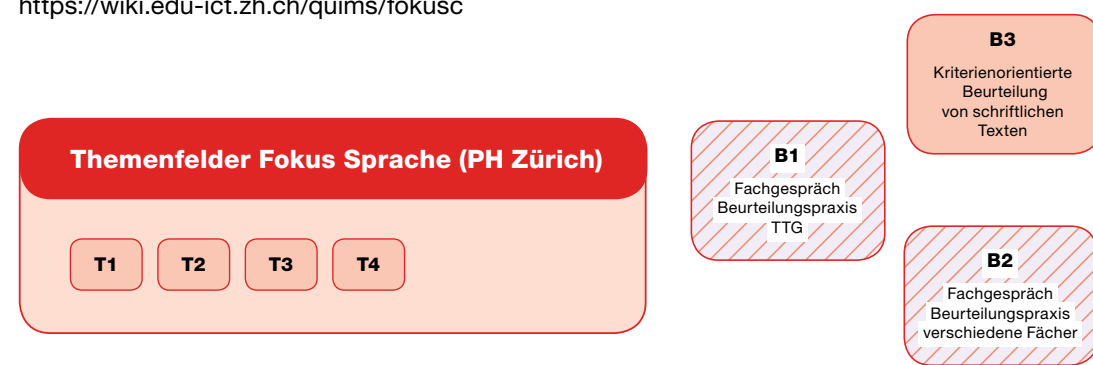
https://wiki.edu-ict.zh.ch/quims/fokusc

Themenfelder Fokus Sprache (PH Zürich)

T1

T2

T3

T4

B1
Fachgespräch
Beurteilungspraxis
TTG

B3
Kriterienorientierte
Beurteilung
von schriftlichen
Texten

B2
Fachgespräch
Beurteilungspraxis
verschiedene Fächer